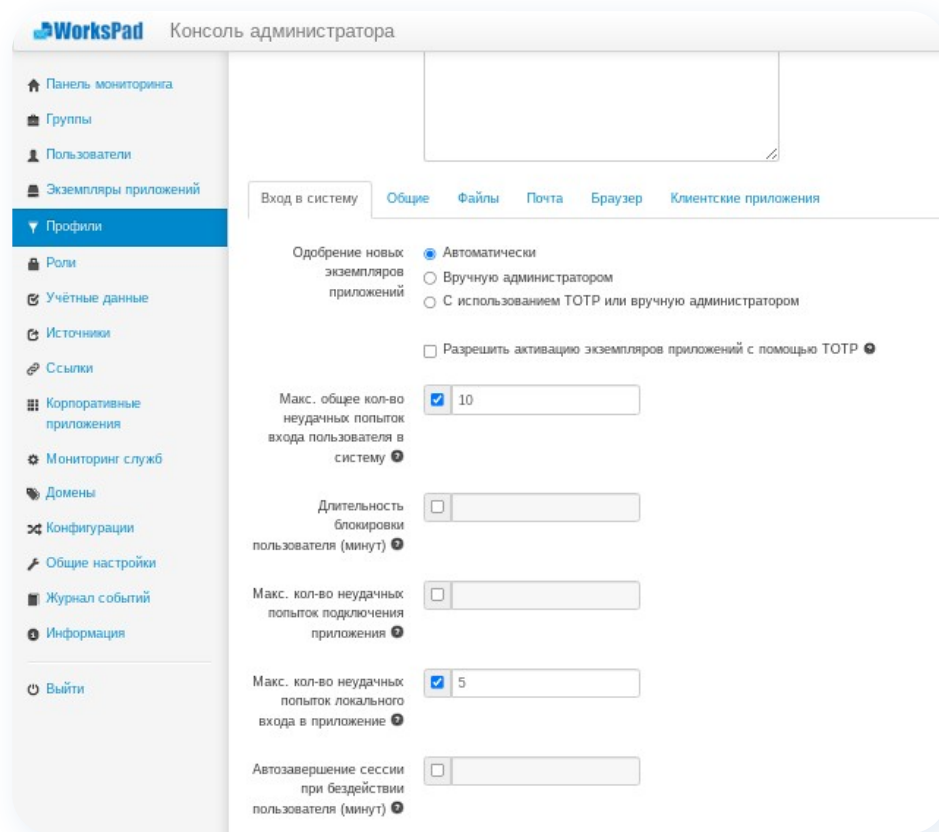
WorksPad Консоль администратора

Панель мониторинга
Группы
Пользователи
Экземпляры приложений
Профили
Роли
Учётные данные
Источники
Ссылки
Корпоративные приложения
Мониторинг служб
Домены
Конфигурации
Общие настройки
Журнал событий
Информация
Выйти

Вход в систему | Общие | Файлы | Почта | Браузер | Клиентские приложения

Одобрение новых экземпляров приложений
Автоматически
Вручную администратором
С использованием TOTP или вручную администратором

Разрешить активацию экземпляров приложений с помощью TOTP

Макс. общее кол-во неудачных попыток входа пользователя в систему
10

Длительность блокировки пользователя (минут)

Макс. кол-во неудачных попыток подключения приложения

Макс. кол-во неудачных попыток локального входа в приложение
5

Автозавершение сессии при бездействии пользователя (минут)